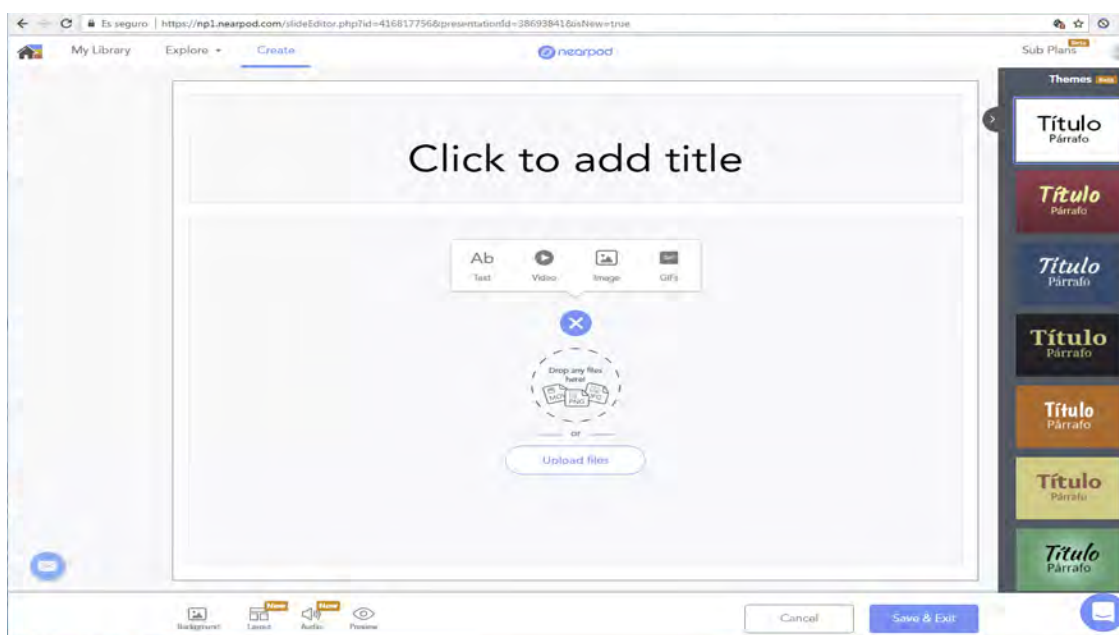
Es seguro | https://np1.nearpod.com/slideEditor.php?id=41681775&presentationId=38693841&isNew=true

My Library Explore Create nearpod Sub Plans Beta

Themes Beta

Click to add title

Ab Text
Video
Image
GIFs

Drop any files here!
MOV PNG JPG

or

Upload files

Título Párrafo
Título Párrafo
Título Párrafo
Título Párrafo
Título Párrafo
Título Párrafo
Título Párrafo

Background Layout New Audio New Preview

Cancel Save & Exit